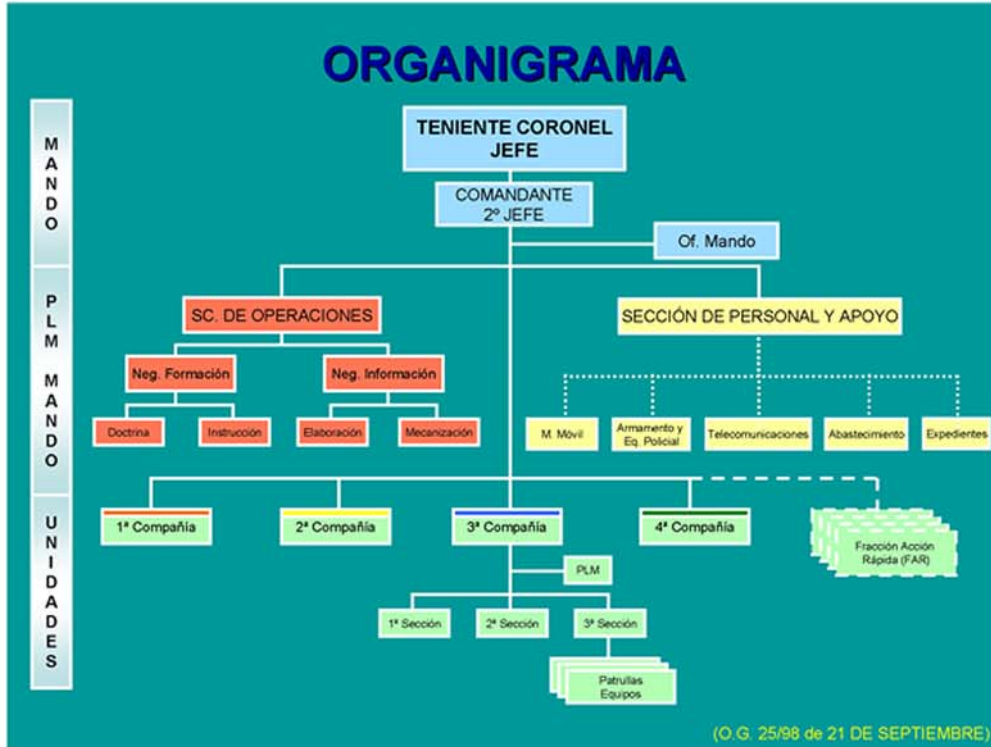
ORGANIGRAMA

MANDO

PLM MANDO

UNIDADES

TENIENTE CORONEL JEFE

COMANDANTE 2º JEFE

Of. Mando

SC. DE OPERACIONES

SECCIÓN DE PERSONAL Y APOYO

Neg. Formación

Neg. Información

Doctrina

Instrucción

Elaboración

Mecanización

M. Móvil

Armamento y Eq. Policial

Telecomunicaciones

Abastecimiento

Expedientes

1ª Compañía

2ª Compañía

3ª Compañía

4ª Compañía

Fracción Acción Rápida (FAR)

PLM

1ª Sección

2ª Sección

3ª Sección

Patrullas Equipos

(O.G. 25/98 de 21 DE SEPTIEMBRE)